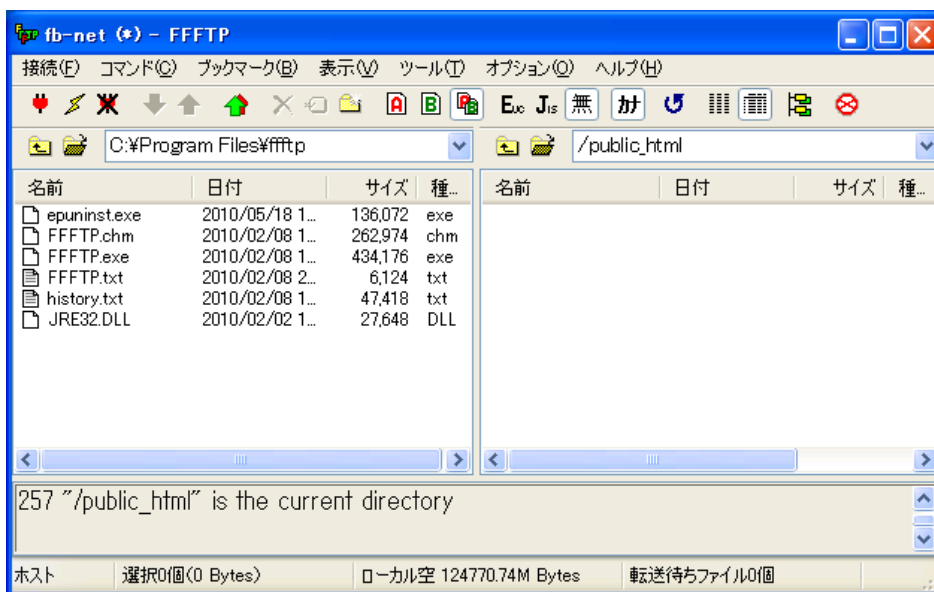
fb-net (*) - FFFTP

接続(F) コマンド(C) ブックマーク(B) 表示(V) ツール(T) オプション(O) ヘルプ(H)

A B B E J 無 カナ

C:¥Program Files¥ffftp

/public_html

| 名前 | 日付 | サイズ | 種... |
|---|---|---|---|
| epuninst.exe | 2010/05/18 1... | 136,072 | exe |
| FFFTP.chm | 2010/02/08 1... | 262,974 | chm |
| FFFTP.exe | 2010/02/08 1... | 434,176 | exe |
| FFFTP.txt | 2010/02/08 2... | 6,124 | txt |
| history.txt | 2010/02/08 1... | 47,418 | txt |
| JRE32.DLL | 2010/02/02 1... | 27,648 | DLL |

| 名前 | 日付 | サイズ | 種... |
|---|---|---|---|

257 "/public_html" is the current directory

ホスト 選択0個(0 Bytes) ローカル空 124770.74M Bytes 転送待ちファイル0個